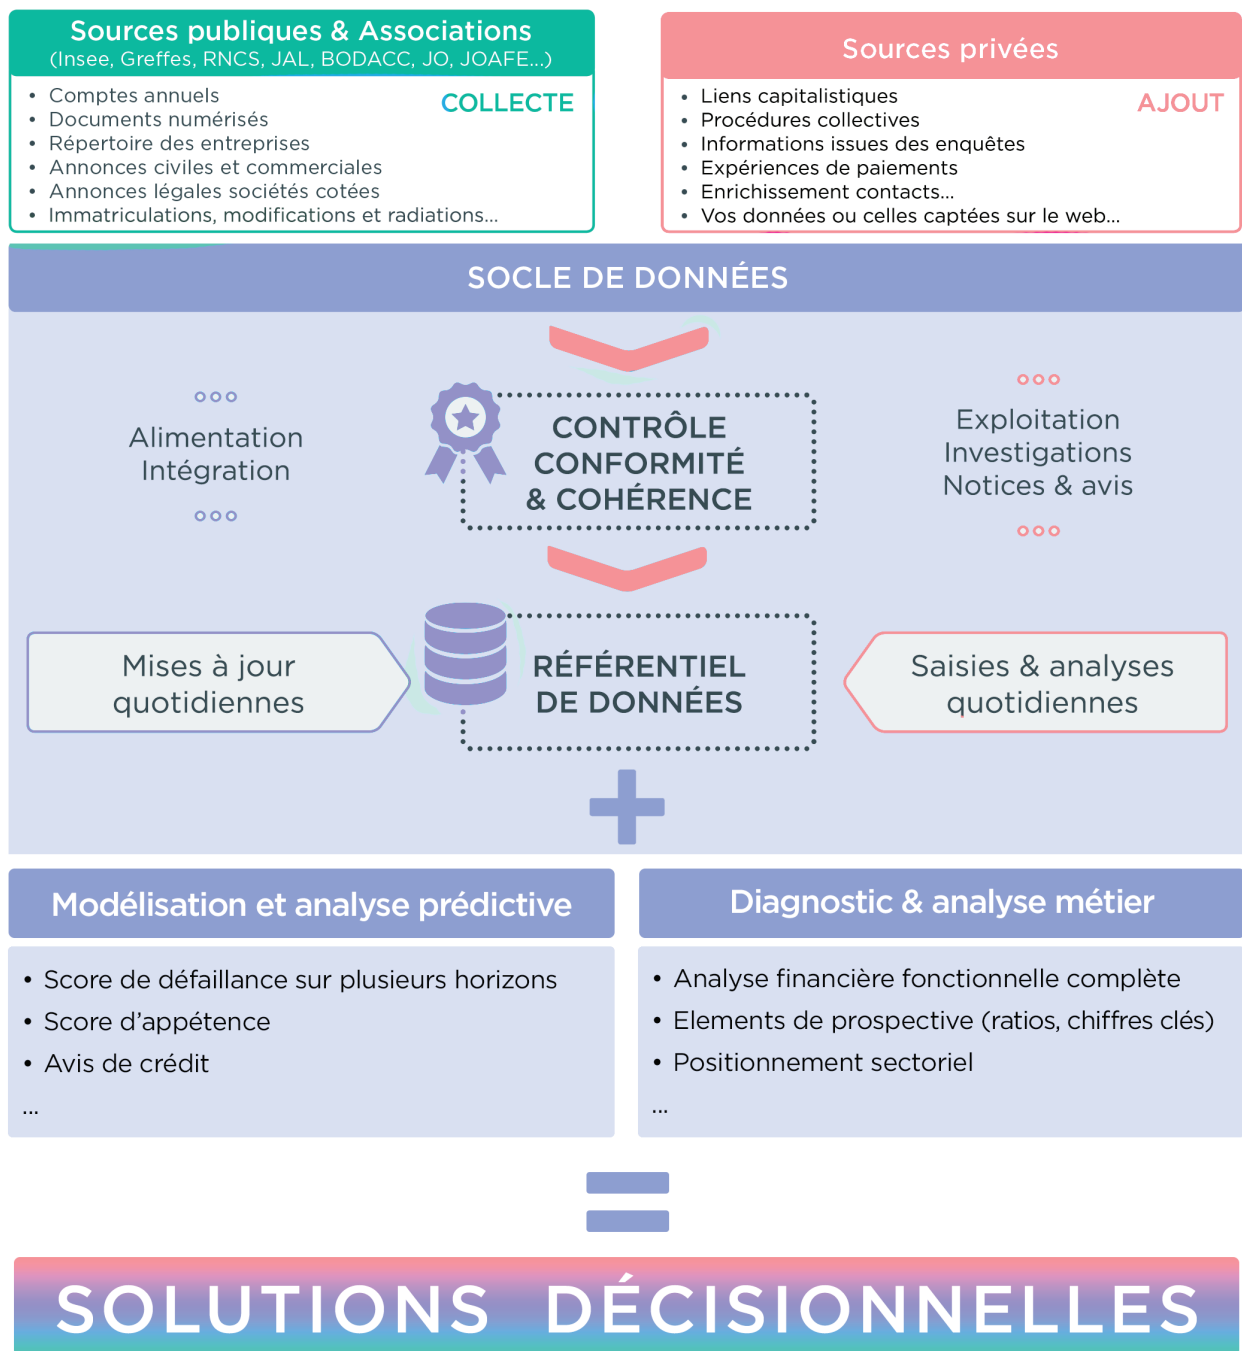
Sources publiques & Associations
(Insee, Greffes, RNCS, JAL, BODACC, JO, JOAFE...)

COLLECTE

- Comptes annuels
- Documents numérisés
- Répertoire des entreprises
- Annonces civiles et commerciales
- Annonces légales sociétés cotées
- Immatriculations, modifications et radiations...

Sources privées

AJOUT

- Liens capitalistiques
- Procédures collectives
- Informations issues des enquêtes
- Expériences de paiements
- Enrichissement contacts...
- Vos données ou celles captées sur le web...

SOCLE DE DONNÉES

Alimentation
Intégration

CONTRÔLE
CONFORMITÉ
& COHÉRENCE

Exploitation
Investigations
Notices & avis

Mises à jour quotidiennes

RÉFÉRENTIEL
DE DONNÉES

Saisies & analyses quotidiennes

Modélisation et analyse prédictive

- Score de défaillance sur plusieurs horizons
- Score d'appétence
- Avis de crédit
...

Diagnostic & analyse métier

- Analyse financière fonctionnelle complète
- Elements de prospective (ratios, chiffres clés)
- Positionnement sectoriel
...

SOLUTIONS DÉCISIONNELLES